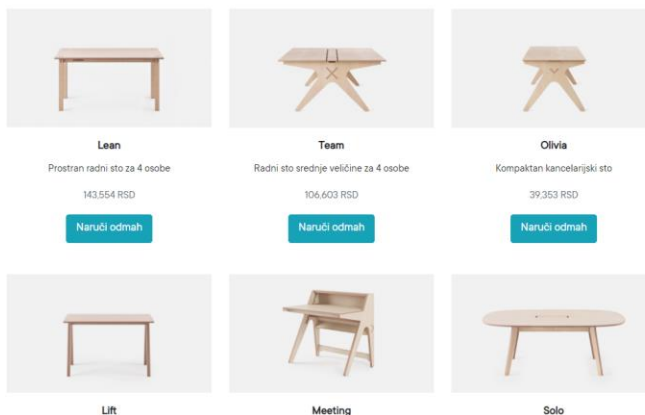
Lean
Prostran radni sto za 4 osobe
143,554 RSD
Naruči odmah

Team
Radni sto srednje veličine za 4 osobe
106,603 RSD
Naruči odmah

Olivia
Kompaktan kancelarijski sto
39,353 RSD
Naruči odmah

Lift

Meeting

Solo